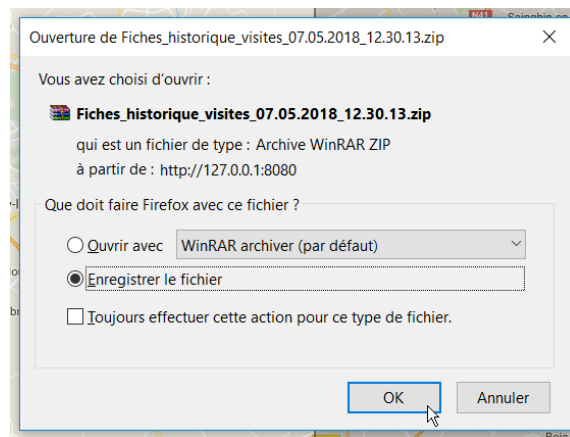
Ouverture de Fiches_historique_visites_07.05.2018_12.30.13.zip

Vous avez choisi d'ouvrir :

Fiches_historique_visites_07.05.2018_12.30.13.zip

qui est un fichier de type : Archive WinRAR ZIP

à partir de : http://127.0.0.1:8080

Que doit faire Firefox avec ce fichier ?

Ouvrir avec WinRAR archiver (par défaut)

Enregistrer le fichier

Toujours effectuer cette action pour ce type de fichier.

OK Annuler